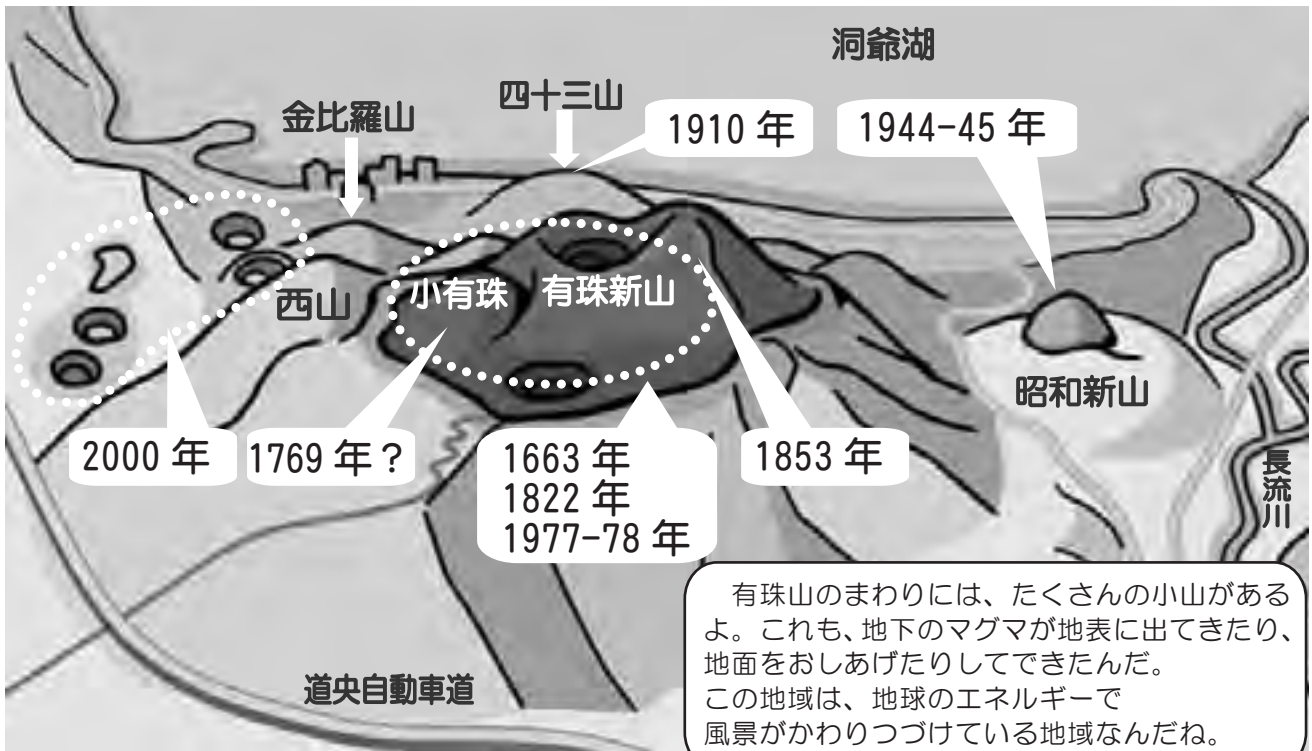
洞爺湖

四十三山

金比羅山

1910 年

1944-45 年

西山

小有珠

有珠新山

昭和新山

2000 年

1769 年？

1663 年
1822 年
1977-78 年

1853 年

長流川

道央自動車道

有珠山のまわりには、たくさんの小山があるよ。これも、地下のマグマが地表に出てきたり、地面をおしあげたりしてできたんだ。
この地域は、地球のエネルギーで
風景がかわりつづけている地域なんだね。